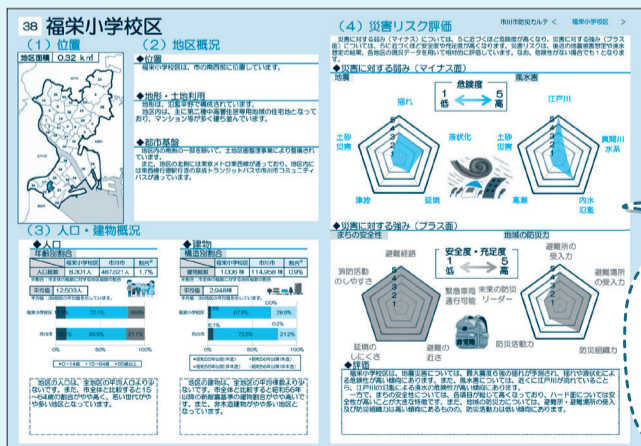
38 福栄小学校区

（１）位置

地区面積 0.32 k㎡

（２）地区概況

◆位置
福栄小学校区は、市の南西部に位置しています。

◆地形・土地利用
地形は、埋立地で構成されています。
地区内は、主に第二種中高層住居専用地域の住宅地となっており、マンション等が多く建ち並んでいます。

◆都市基盤
地区内の南側の一部を除いて、土地区画整理事業により整備されています。
また、地区の北側には東京メトロ東西線が通っており、地区内には東西線行徳駅行きの京成トランジットバスや市川市コミュニティバスが通っています。

（３）人口・建物概況

◆人口
年齢別割合

| | 福栄小学校区 | 市川市 | 割合 |
|---|---|---|---|
| 人口総数 | 8,301人 | 487,021人 | 1.7% |

平均値 12,503人
平均値：各校区の平均値です

福栄小学校区 70.1% 10.4%
市川市 66.8% 21.1%

0% 50% 100%

■0～14歳 ■15～64歳 ■65歳以上

地区の人口は、全地区の平均人口より少なくなっています。市全体と比較すると15～64歳の割合がやや高く、若い世代がやや多い地区となっています。

◆建物
構造別割合

| | 福栄小学校区 | 市川市 | 割合 |
|---|---|---|---|
| 建物総数 | 1,0  棟 | 114,358 棟 | 0.9% |

平均値 2,948棟

福栄小学校区 87.8% 3.6%
市川市 0.1% 72.5% 21.2% 0.2%

0% 50% 100%

■昭和56年5月以前（木造） ■昭和56年6月以降（木造）
■昭和56年5月以前（非木造） ■昭和56年6月以降（非木造）

地区の建物総数は、全地区の平均件数よりも少なくなっています。市全体と比較すると昭和56年以降の新耐震基準の建物割合がやや高くなっています。また、非木造建物がやや多い地区となっています。

（４）災害リスク評価

市川市防災カルテ ＜ 福栄小学校区 ＞

地区の弱み（マイナス面）については、5に近づくほど危険度が高くなり、災害に対する強み（プラス面）については、5に近づくほど安全度や防災度が高くなります。災害リスクは、後述の地震被害想定や過去の歴史的経験、各地区の現況データを用いて相対的に評価しています。なお、危険性がない場合でも１となります。

◆災害に対する弱み（マイナス面）
地震
風水害

危険度
1 低 ⇔ 5 高

揺れ
液状化
延焼
土砂災害
江戸川
真間川水系
内水氾濫
高潮
土砂災害

◆災害に対する強み（プラス面）
まちの安全性
地域の防災力

安全度・充足度
1 低 ⇔ 5 高

避難経路
消防活動のしやすさ
延焼のしにくさ
避難の近さ
緊急車両通行可能
未来の防災リーダー
避難所の受入力
避難場所の受入力
防災組織力
防災活動力

◆評価
福栄小学校区は、地震災害については、震入震度6強の揺れが予測され、埋立や液状化による危険性が高い傾向にあります。また、風水害については、近くに江戸川が流れていることから、江戸川が氾濫した場合の浸水の危険性が高い傾向にあります。
一方で、まちの安全性については、各項目が軒並み高くなっており、ハード面について安全性が高いことが大きな特徴です。また、地域の防災力については、避難所・避難場所の受入及び防災組織力は高い傾向にあるものの、防災活動力は低い傾向にあります。